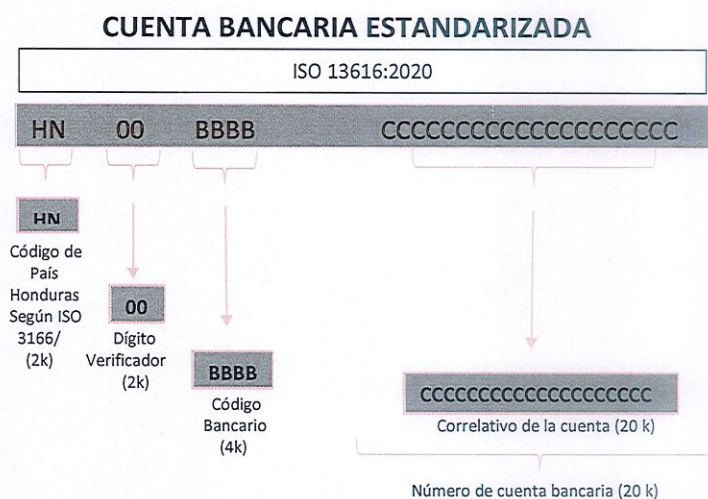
CUENTA BANCARIA ESTANDARIZADA

ISO 13616:2020

HN 00 BBBB CCCCCCCCCCCCCCCCCCCC

HN
Código de País Honduras Según ISO 3166/ (2k)

00
Dígito Verificador (2k)

BBBB
Código Bancario (4k)

CCCCCCCCCCCCCCCCCCCC
Correlativo de la cuenta (20 k)

Número de cuenta bancaria (20 k)